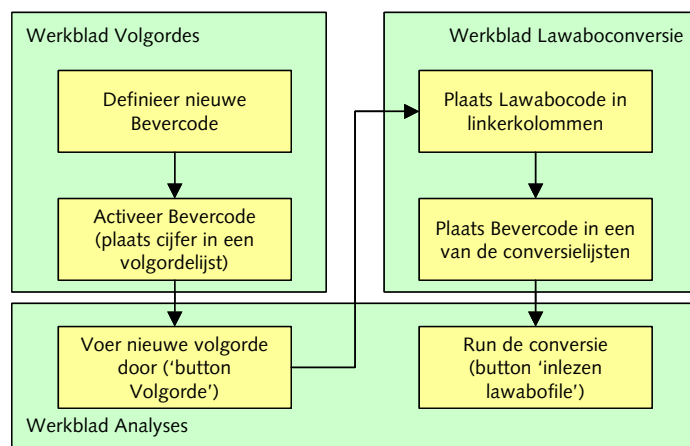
Werkblad Volgordes

Definieer nieuwe Bevercode

Activeer Bevercode (plaats cijfer in een volgordelijst)

Werkblad Lawaboconversie

Plaats Lawabocode in linkerkolommen

Plaats Bevercode in een van de conversielijsten

Voer nieuwe volgorde door (‘button Volgorde’)

Run de conversie (button ‘inlezen lawabofile’)

Werkblad Analyses